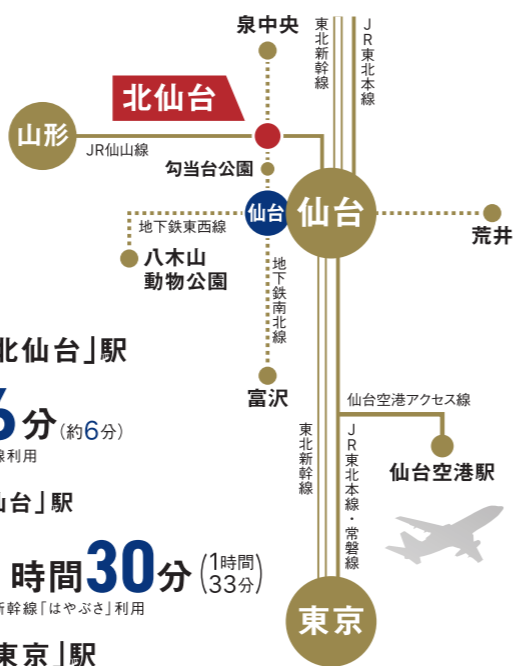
泉中央
東北新幹線
JR東北本線
北仙台
山形
JR仙山線
勾当台公園
仙台
仙台
荒井
地下鉄東西線
八木山動物公園
地下鉄南北線
北仙台」駅
6分(約6分)
線利用
富沢
仙台空港アクセス線
東北新幹線
JR東北本線・常磐線
仙台空港駅
山台」駅
時間30分(1時間33分)
新幹線「はやぶさ」利用
東京
東京」駅